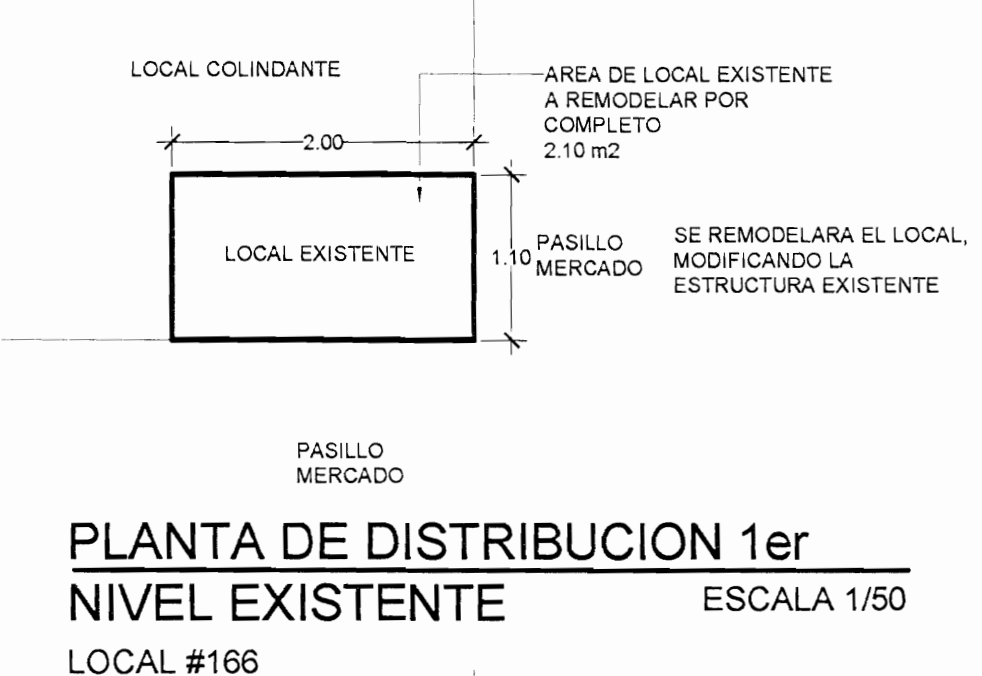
LOCAL COLINDANTE

AREA DE LOCAL EXISTENTE A REMODELAR POR COMPLETO 2.10 m2

2.00

LOCAL EXISTENTE

1.10

PASILLO MERCADO

SE REMODELARA EL LOCAL, MODIFICANDO LA ESTRUCTURA EXISTENTE

PASILLO MERCADO

PLANTA DE DISTRIBUCION 1er NIVEL EXISTENTE

ESCALA 1/50

LOCAL #166